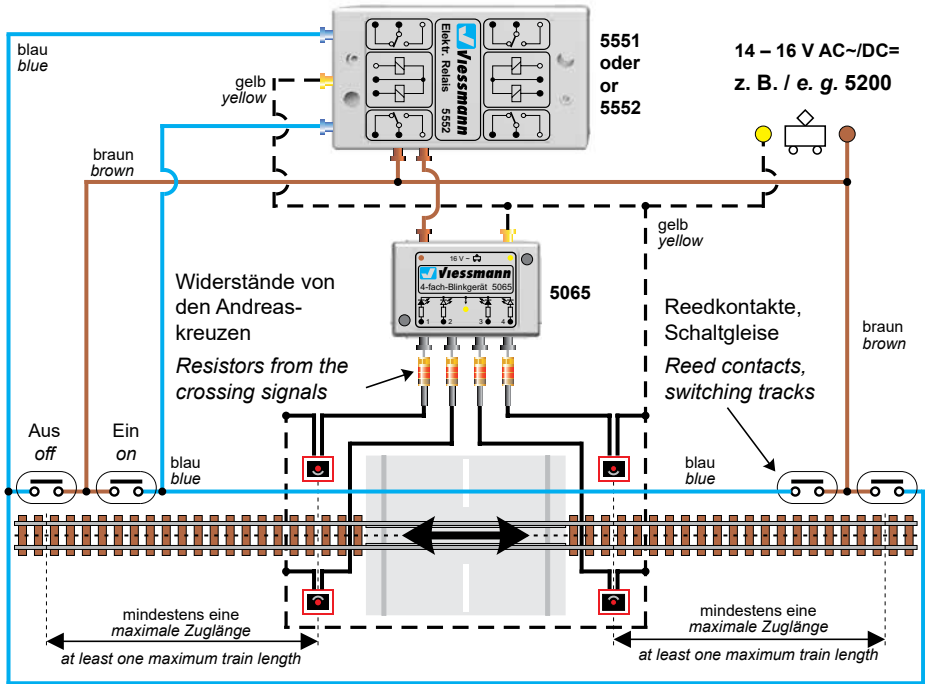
blau
blue

gelb
yellow

Elektr. Relais 5552
Viessmann

5551
oder
or
5552

14 – 16 V AC~/DC=
z. B. / e. g. 5200

braun
brown

gelb
yellow

16 V ~
Viessmann
4-fach-Blinkgerät 5065
1 2 3 4

5065

Widerstände von den Andreaskreuzen
Resistors from the crossing signals

Reedkontakte, Schaltgleise
Reed contacts, switching tracks

braun
brown

Aus
off

Ein
on

blau
blue

blau
blue

mindestens eine
maximale Zuglänge
at least one maximum train length

mindestens eine
maximale Zuglänge
at least one maximum train length